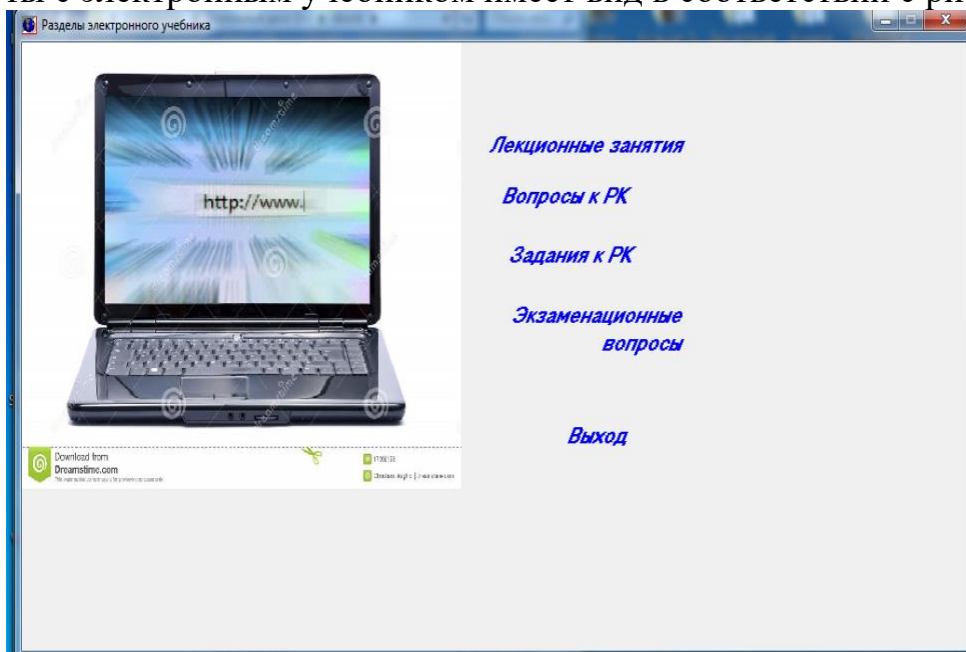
ты с электронным учебником имеет вид в соответствии с ри

Разделы электронного учебника

http://www.

Лекционные занятия

Вопросы к РК

Задания к РК

Экзаменационные вопросы

Выход

Download from
Dreamstime.com

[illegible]